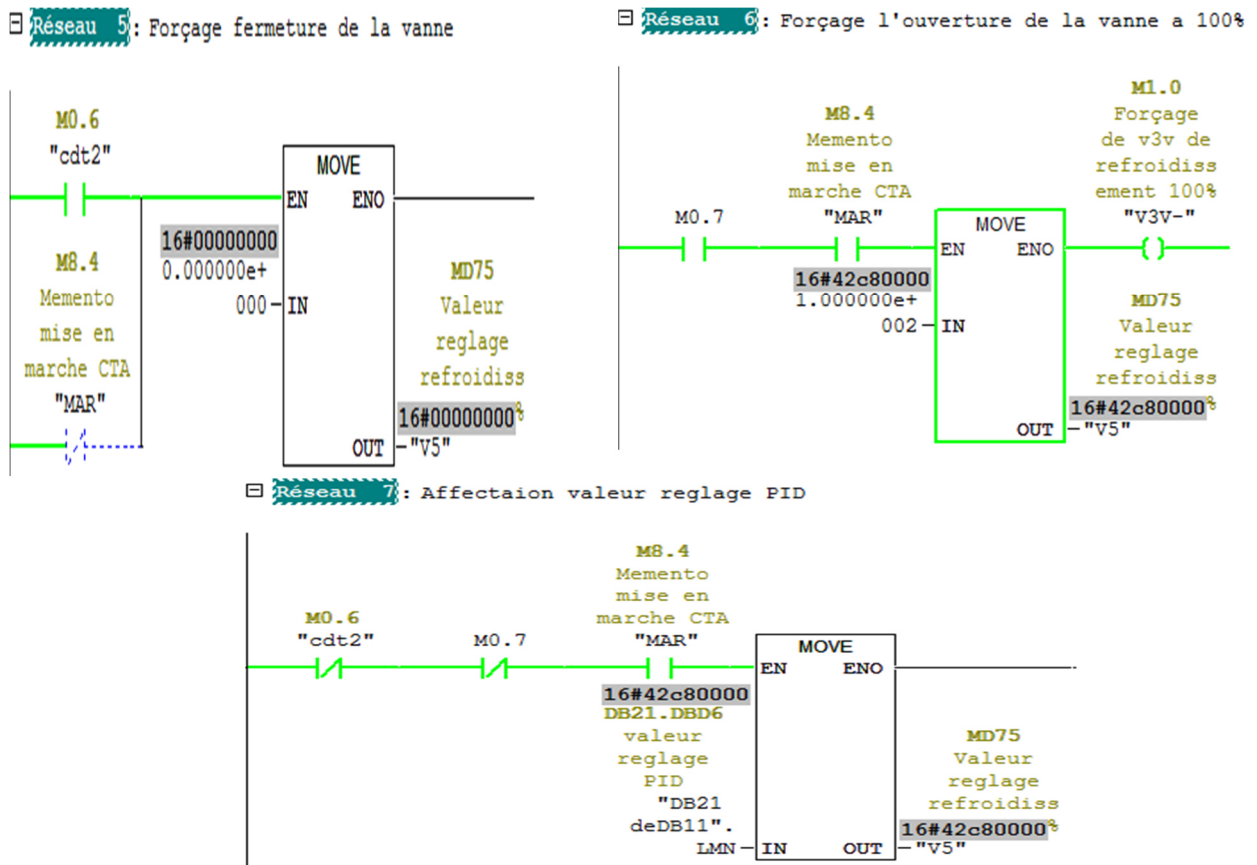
Réseau 5: Forçage fermeture de la vanne

M0.6
"cdt2"

M8.4
Memento
mise en
marche CTA
"MAR"

MOVE
EN ENO

16#00000000
0.000000e+
000 – IN

MD75
Valeur
reglage
refroidiss
16#00000000%
OUT – "V5"

Réseau 6: Forçage l'ouverture de la vanne a 100%

M0.7

M8.4
Memento
mise en
marche CTA
"MAR"

MOVE
EN ENO

16#42c80000
1.000000e+
002 – IN

M1.0
Forçage
de v3v de
refroidiss
ement 100%
"V3V-"

MD75
Valeur
reglage
refroidiss
16#42c80000%
OUT – "V5"

Réseau 7: Affectaion valeur reglage PID

M0.6
"cdt2"

M0.7

M8.4
Memento
mise en
marche CTA
"MAR"

MOVE
EN ENO

16#42c80000
DB21.DBD6
valeur
reglage
PID
"DB21
deDB11".
LMN – IN

MD75
Valeur
reglage
refroidiss
16#42c80000%
OUT – "V5"